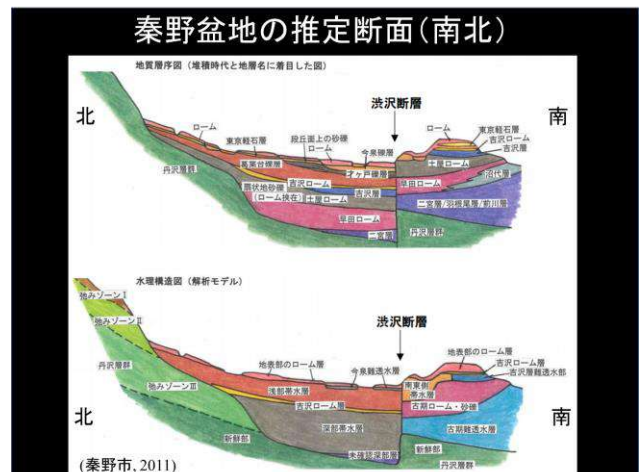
秦野盆地の推定断面(南北)

地質層序図(堆積時代と地層名に着目した図)

北

南

渋沢断層

ローム

東京軽石層

段丘面上の砂礫

ローム

今泉礫層

ローム

東京軽石層

吉沢ローム

吉沢層

秦野砂礫層

丹沢層群

扇状地砂礫

(ローム挟在)

吉沢ローム

オケ芦礫層

吉沢層

土屋ローム

土屋ローム

沼代層

早田ローム

早田ローム

二宮層/渋田尾層/前川層

二宮層

丹沢層群

水理構造図(解析モデル)

地みゾーンI

地みゾーンII

渋沢断層

丹沢層群

地表部のローム層

地表部のローム層

今泉難透水層

吉沢ローム層

吉沢層難透水部

浅部帯水層

南東側帯水層

地みゾーンIII

吉沢ローム層

古期ローム・砂礫

北

南

深部帯水層

吉期難透水層

新鮮部

新鮮部

(秦野市、2011)

東部深部帯水層

丹沢層群